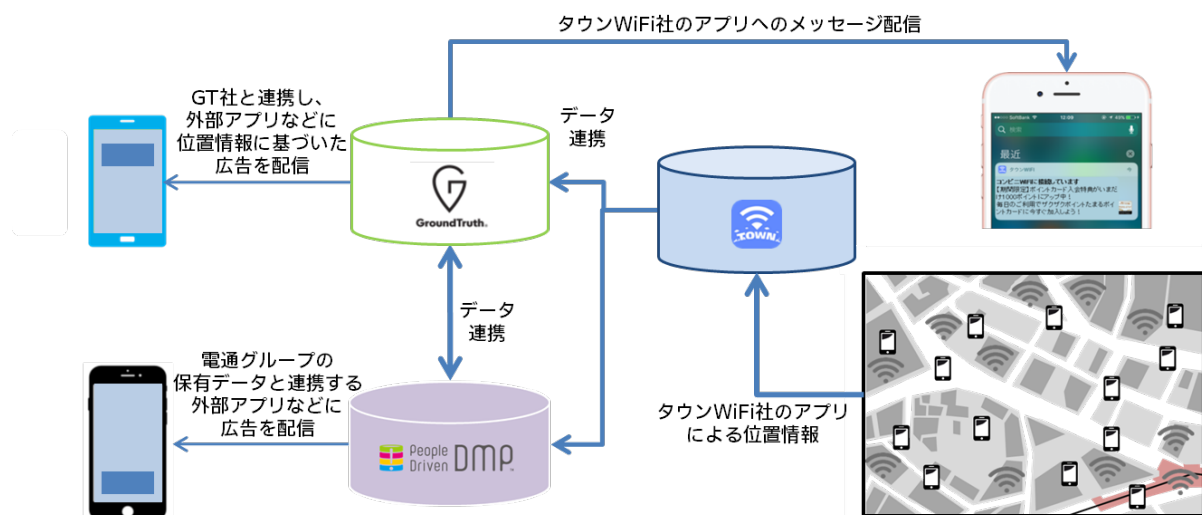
タウンWiFi社のアプリへのメッセージ配信

GT社と連携し、外部アプリなどに位置情報に基づいた広告を配信

データ連携

GroundTruth.

TOWN

最近

コンビニでWiFiに接続しています

データ連携

電通グループの保有データと連携する外部アプリなどに広告を配信

People Driven DMP.

タウンWiFi社のアプリによる位置情報